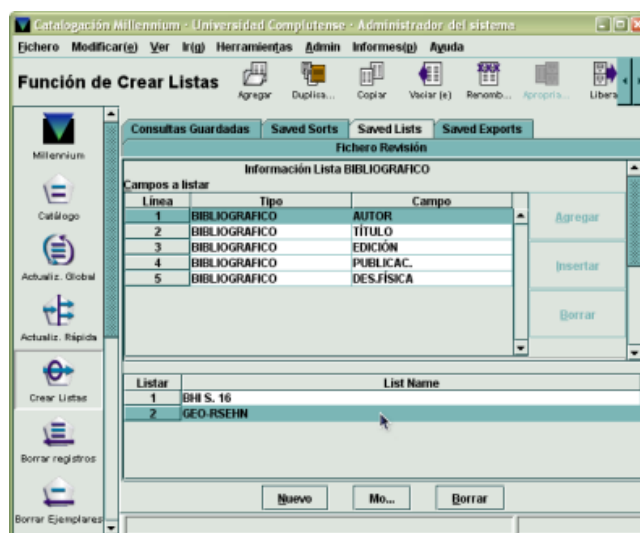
Catalogación Millennium - Universidad Complutense - Administrador del sistema

Fichero Modificar(e) Ver Ir(g) Herramientas Admin Informes(p) Ayuda

Función de Crear Listas

Agregar Duplica... Copiar Vaciar (e) Renomb... Apropria... Libera

Millennium
Catálogo
Actualiz. Global
Actualiz. Rápida
Crear Listas
Borrar registros
Borrar Ejemplares

Consultas Guardadas | Saved Sorts | Saved Lists | Saved Exports

Fichero Revisión

Información Lista BIBLIOGRAFICO

Campos a listar

| Línea | Tipo | Campo |
|---|---|---|
| 1 | BIBLIOGRAFICO | AUTOR |
| 2 | BIBLIOGRAFICO | TÍTULO |
| 3 | BIBLIOGRAFICO | EDICIÓN |
| 4 | BIBLIOGRAFICO | PUBLICAC. |
| 5 | BIBLIOGRAFICO | DES.FÍSICA |

Agregar
Insertar
Borrar

| Listar | List Name |
|---|---|
| 1 | BHI S. 16 |
| 2 | GEO-RSEHN |

Nuevo Mo... Borrar